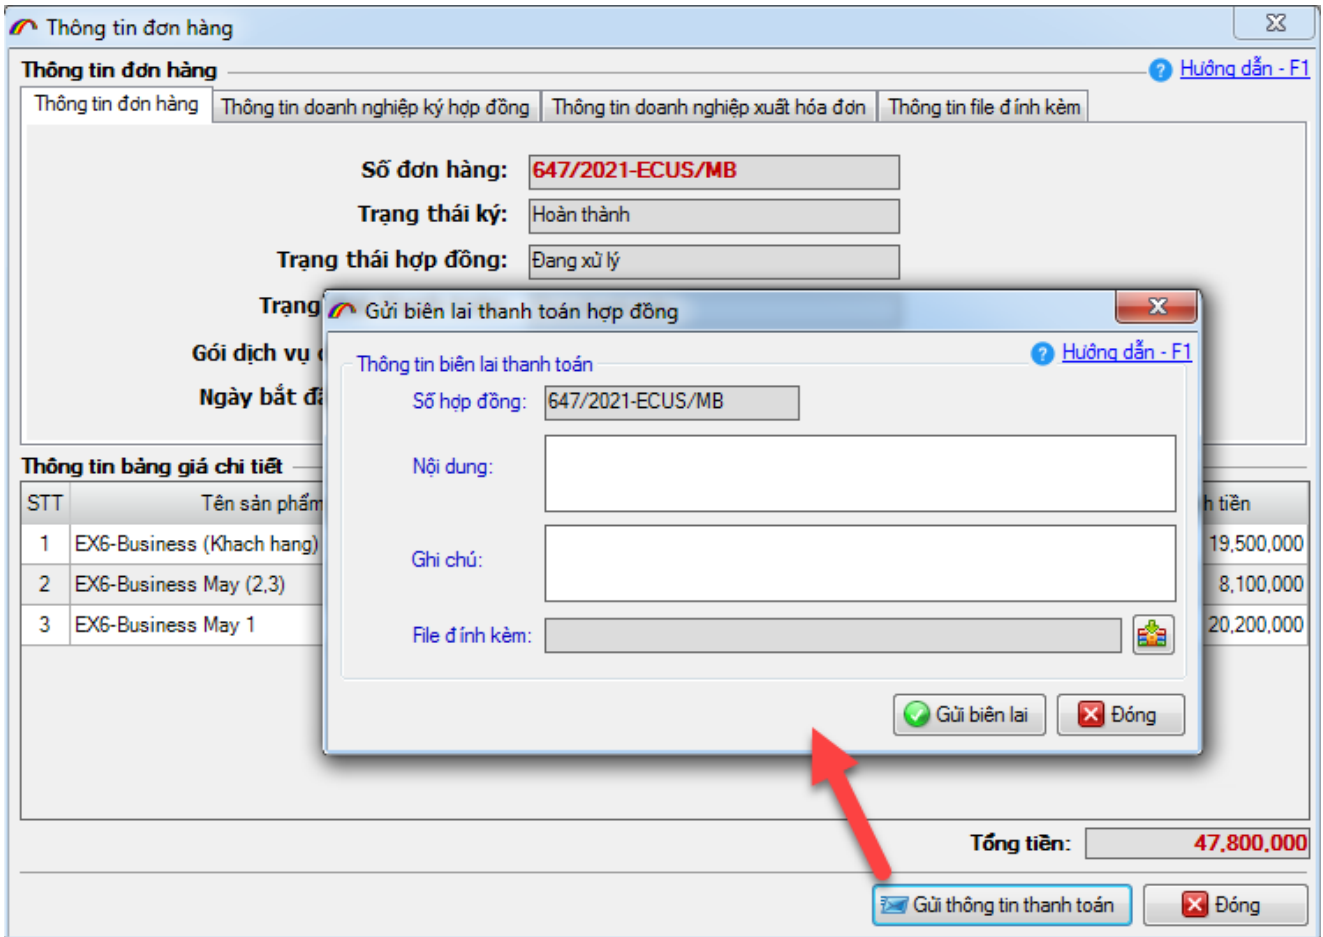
Thông tin đơn hàng

Thông tin đơn hàng

Hướng dẫn - F1

Thông tin đơn hàng | Thông tin doanh nghiệp ký hợp đồng | Thông tin doanh nghiệp xuất hóa đơn | Thông tin file đính kèm

Số đơn hàng: 647/2021-ECUS/MB

Trạng thái ký: Hoàn thành

Trạng thái hợp đồng: Đang xử lý

Trạng

Gói dịch vụ

Ngày bắt đ

Thông tin bảng giá chi tiết

| STT | Tên sản phẩm | h tiền |
|---|---|---|
| 1 | EX6-Business (Khach hang) | 19,500,000 |
| 2 | EX6-Business May (2,3) | 8,100,000 |
| 3 | EX6-Business May 1 | 20,200,000 |

Gửi biên lai thanh toán hợp đồng

Thông tin biên lai thanh toán

Hướng dẫn - F1

Số hợp đồng: 647/2021-ECUS/MB

Nội dung:

Ghi chú:

File đính kèm:

Gửi biên lai

Đóng

Tổng tiền: 47,800,000

Gửi thông tin thanh toán

Đóng